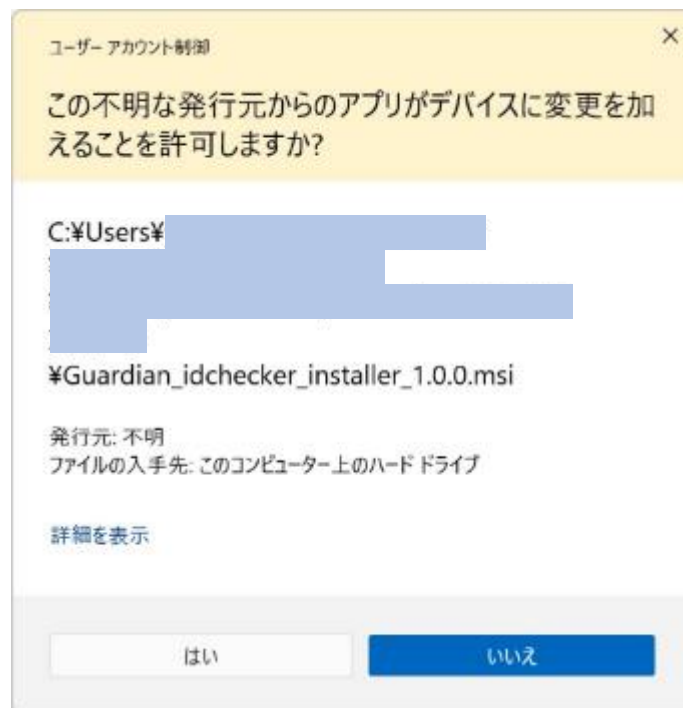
ユーザー アカウント制御

×

この不明な発行元からのアプリがデバイスに変更を加えることを許可しますか?

C:¥Users¥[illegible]

¥Guardian_idchecker_installer_1.0.0.msi

発行元: 不明
ファイルの入手先: このコンピューター上のハード ドライブ

詳細を表示

はい

いいえ